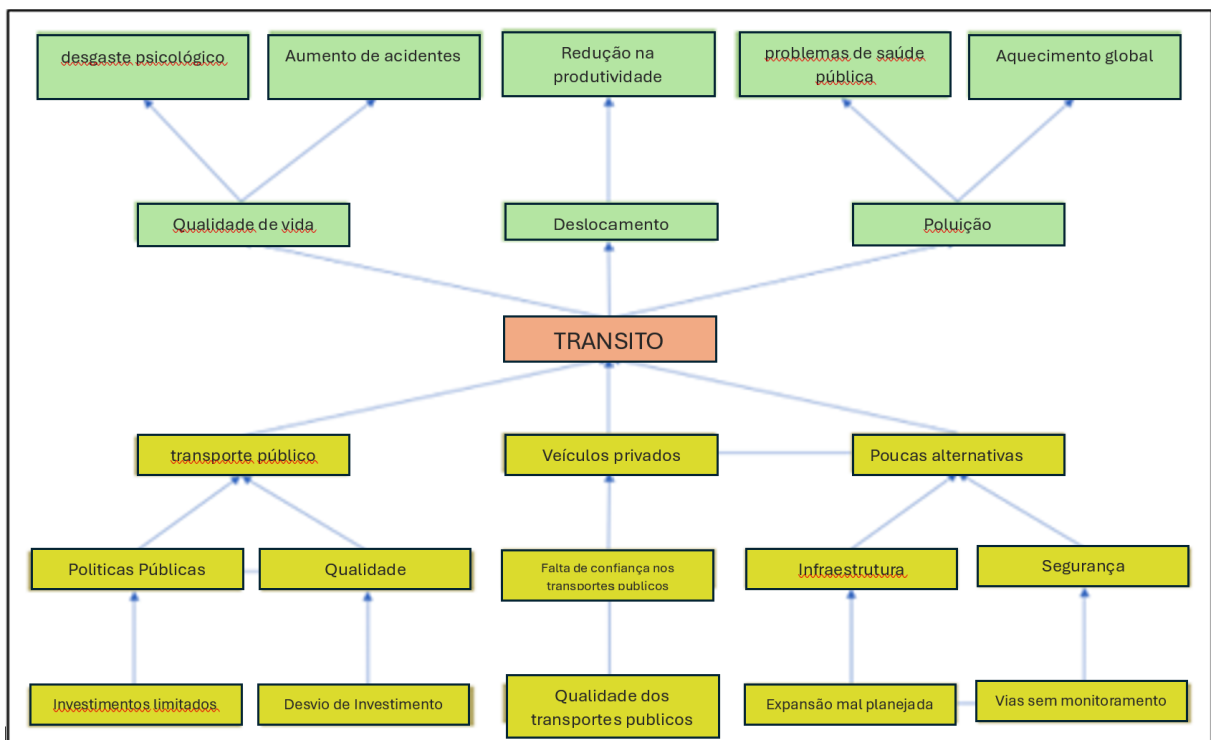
desgaste psicológico

Aumento de acidentes

Redução na produtividade

problemas de saúde pública

Aquecimento global

Qualidade de vida

Deslocamento

Poluição

TRANSITO

transporte público

Veículos privados

Poucas alternativas

Politicas Públicas

Qualidade

Falta de confiança nos transportes publicos

Infraestrutura

Segurança

Investimentos limitados

Desvio de Investimento

Qualidade dos transportes publicos

Expansão mal planejada

Vias sem monitoramento